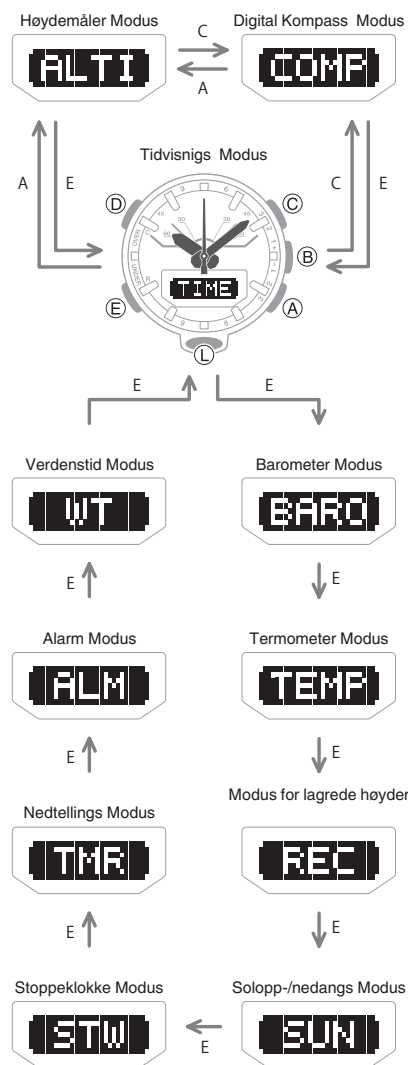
Høydemåler Modus

ALTI

C

A

Digital Kompass Modus

COMP

A

E

Tidvisnigs Modus

C

E

D

C

B

E

A

TIME

L

E

E

Verdenstid Modus

WT

Barometer Modus

BARO

E

E

Alarm Modus

ALM

Termometer Modus

TEMP

E

E

Nedtellings Modus

TMR

Modus for lagrede høyder

REC

E

E

Stoppeklokke Modus

STW

E

Solopp-/nedangs Modus

SUN